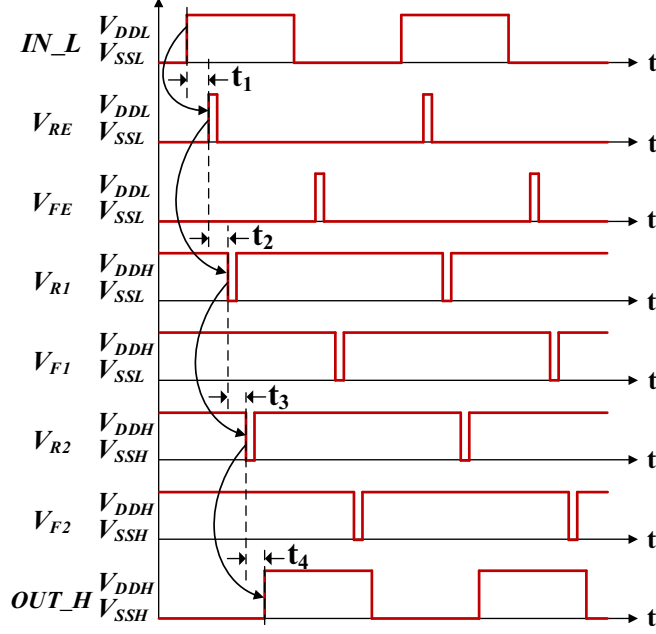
$IN\_L$ $V_{DDL}$ $V_{SSL}$ t
$t_1$
$V_{RE}$ $V_{DDL}$ $V_{SSL}$ t
$V_{FE}$ $V_{DDL}$ $V_{SSL}$ t
$t_2$
$V_{R1}$ $V_{DDH}$ $V_{SSL}$ t
$V_{F1}$ $V_{DDH}$ $V_{SSL}$ t
$t_3$
$V_{R2}$ $V_{DDH}$ $V_{SSH}$ t
$V_{F2}$ $V_{DDH}$ $V_{SSH}$ t
$t_4$
$OUT\_H$ $V_{DDH}$ $V_{SSH}$ t